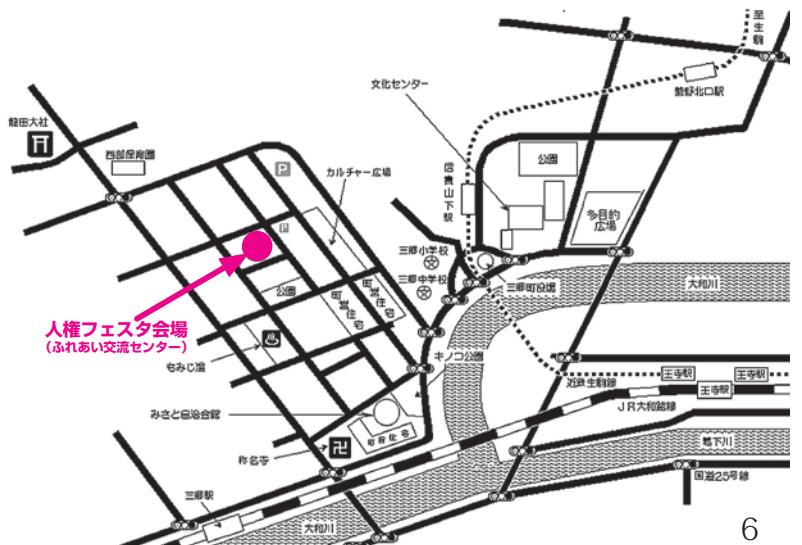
至生駒

勢野北口駅

龍田大社

文化センター

西部保育園

P

カルチャー広場

公園

信貴山下駅

多目的広場

P

三郷小学校

三郷中学校

三郷町役場

大和川

人権フェスタ会場
（ふれあい交流センター）

公園

町営住宅

町営住宅

キノコ公園

もみじ湯

王寺駅

王寺駅

近鉄生駒線

王寺駅

JR大和路線

みさと自治会館

町営住宅

葛下川

称名寺

国道25号線

三郷駅

大和川

6